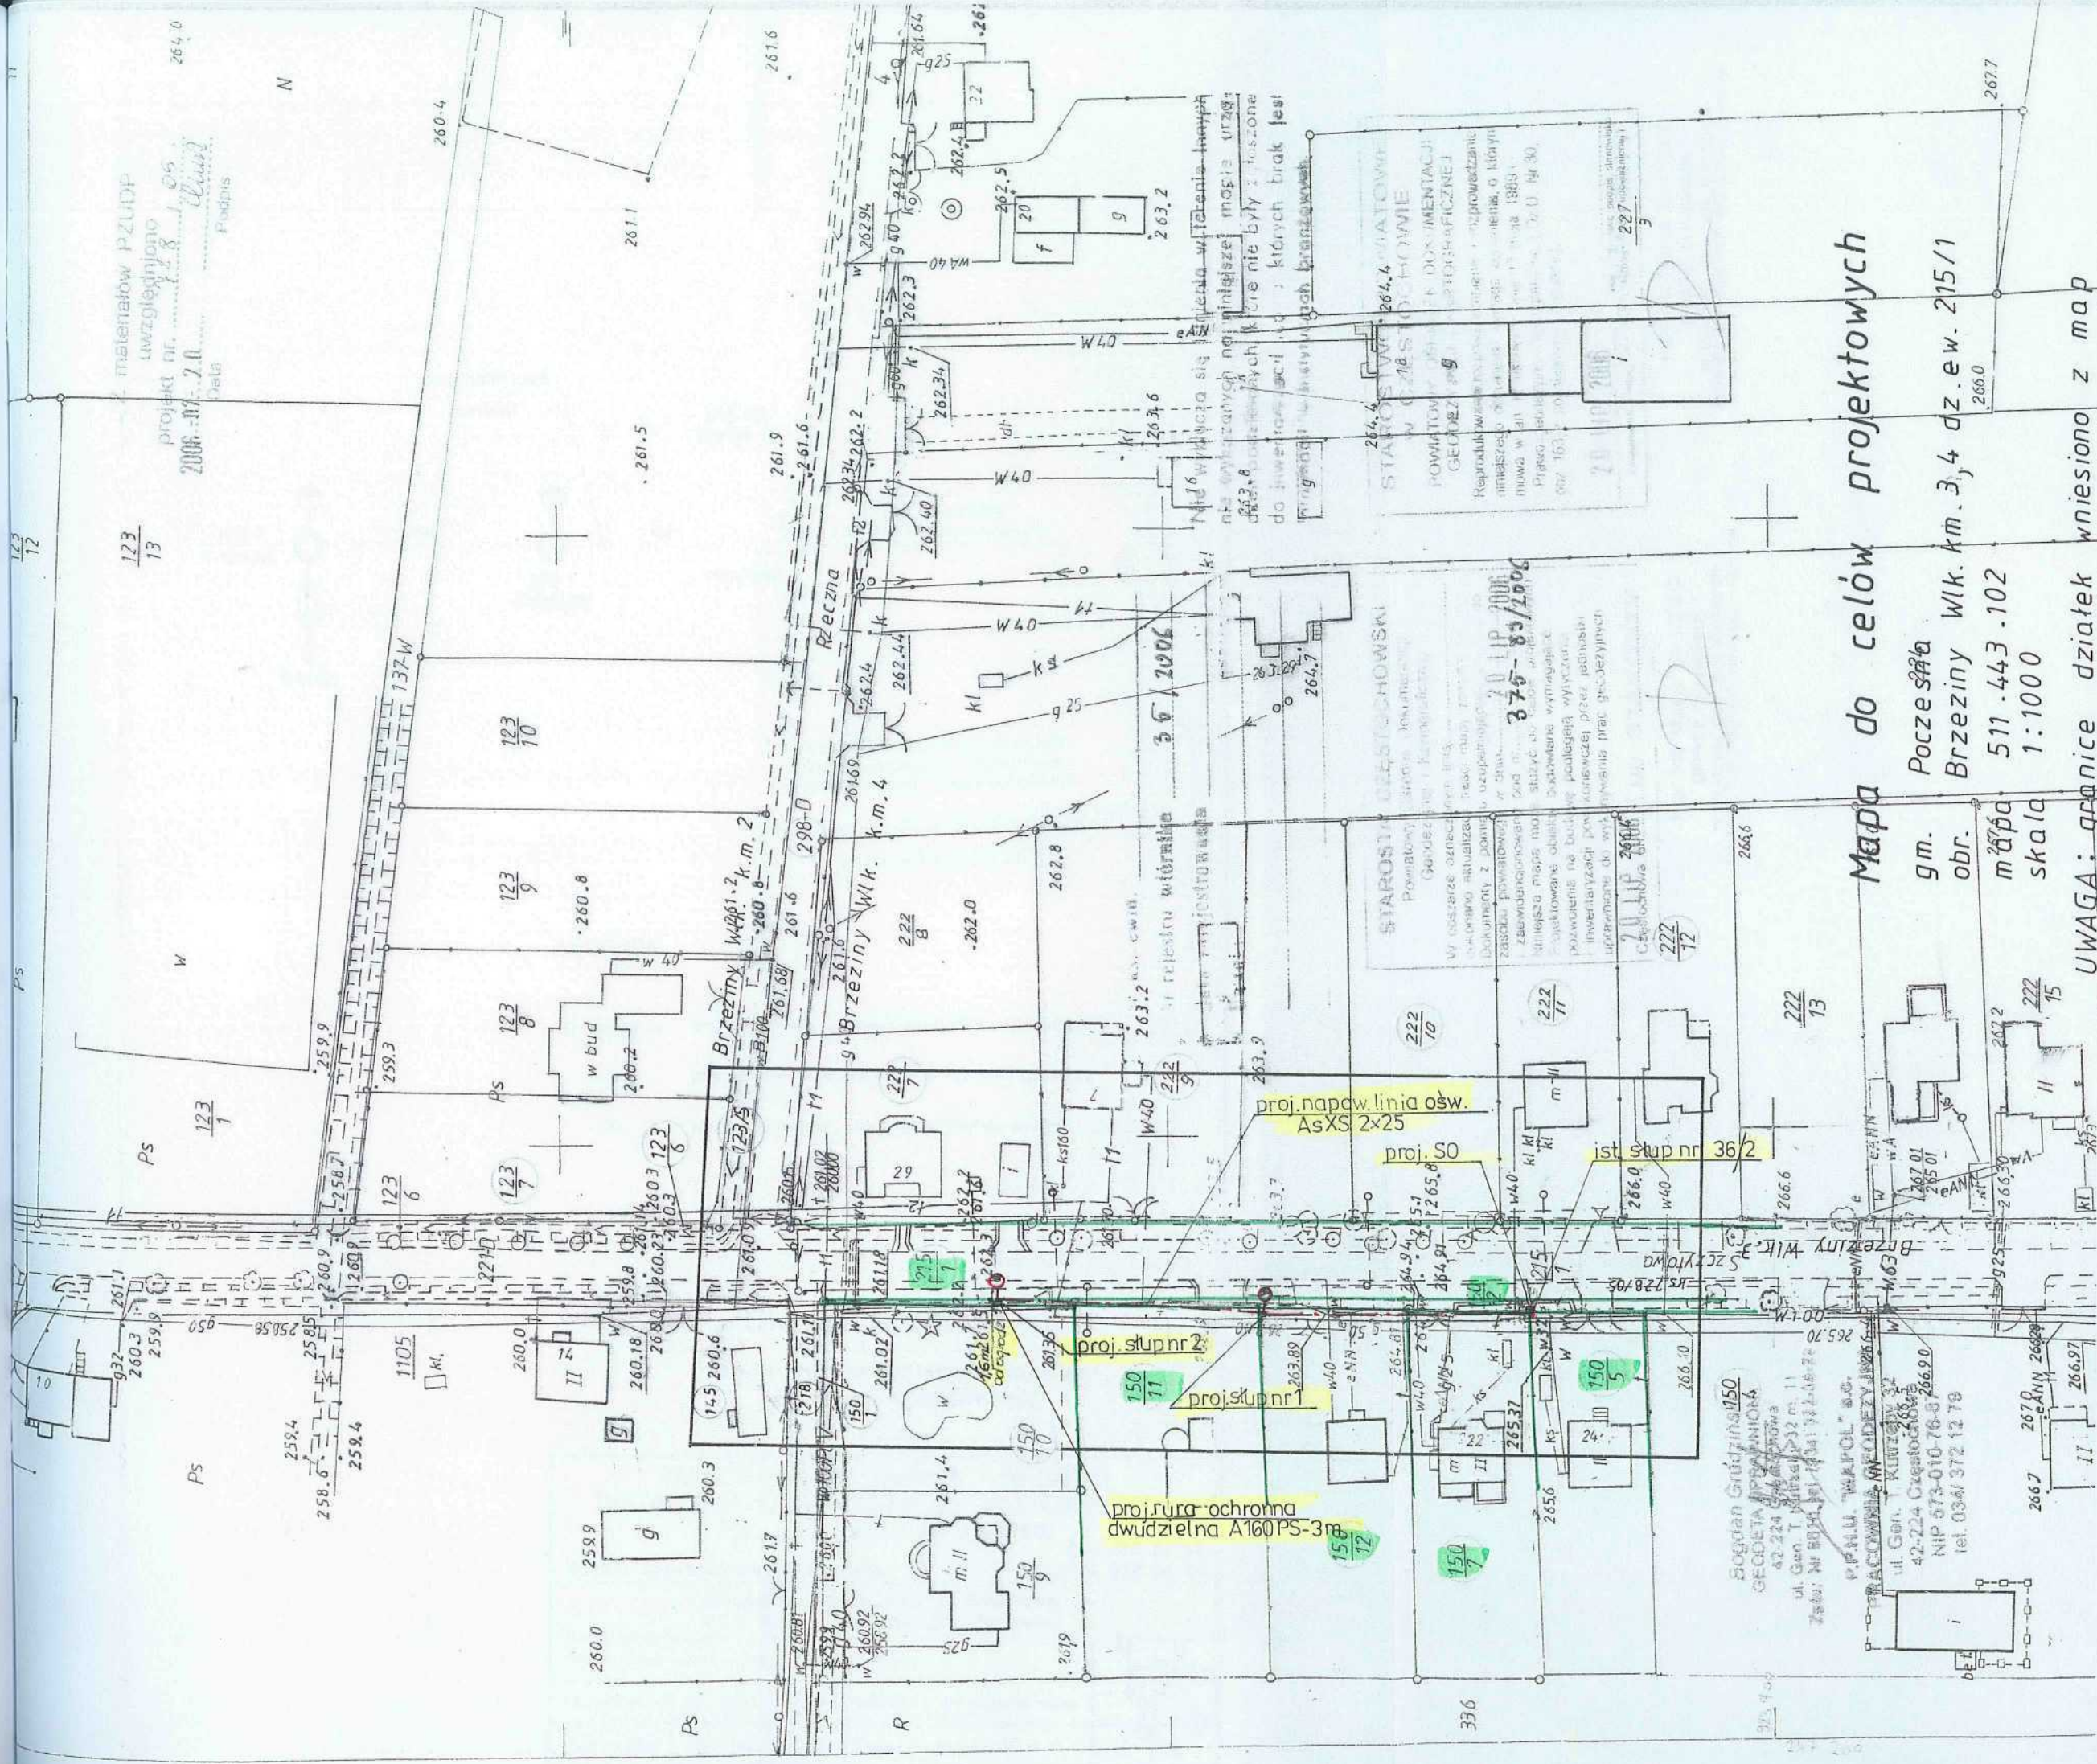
Mapa do celów projektowych

gm. Poczesna
obr. Brzeziny Wlk. km. 3, 4 dz.ew. 215/1
mapa 511.443.102
skala 1:1000

UWAGA: granice działek wniesiono z map

proj.napow.linia ośw. AsXS 2×25

proj. SO

ist. słup nr 36/2

proj.słup nr 2

proj.słup nr 1

proj.rura ochronna dwudzielna A160PS-3m

Brzeziny Wlk. k.m. 2

Brzeziny Wlk. k.m. 4

Rzeczna

Brzeziny Wlk.

STAROSTA CZĘSTOCHOWSKI

STAROSTWO POWIATOWE W CZĘSTOCHOWIE

POWIATOWY OŚRODEK DOKUMENTACJI GEODEZYJNEJ I KARTOGRAFICZNEJ

20 LIP 2006

376-85/2006

36/2006

Bogdan Grudziński
GEODETA UPRAWNIONY
42-224 Częstochowa
ul. Gen. T. Kutrzeby 32 m. 11

P.P.H.U. "MAPOL" s.c.
PRACOWNIA GEODEZYJNA
ul. Gen. T. Kutrzeby 32
42-224 Częstochowa
NIP 573-010-76-87
tel. 034/ 372 12 78

z materiałów PZUDP uwzględniono projekt nr ...
2006-07-20
Data
Podpis

W40
g25
eAN
kl
ks
w
Ps
R
N
260.4
261.6
264.0
267.7
261.5
261.1
261.9
260.8
262.0
262.8
263.2
263.9
266.6
266.0
265.6
260.3
259.9
260.0
261.4
259.3
260.2
336